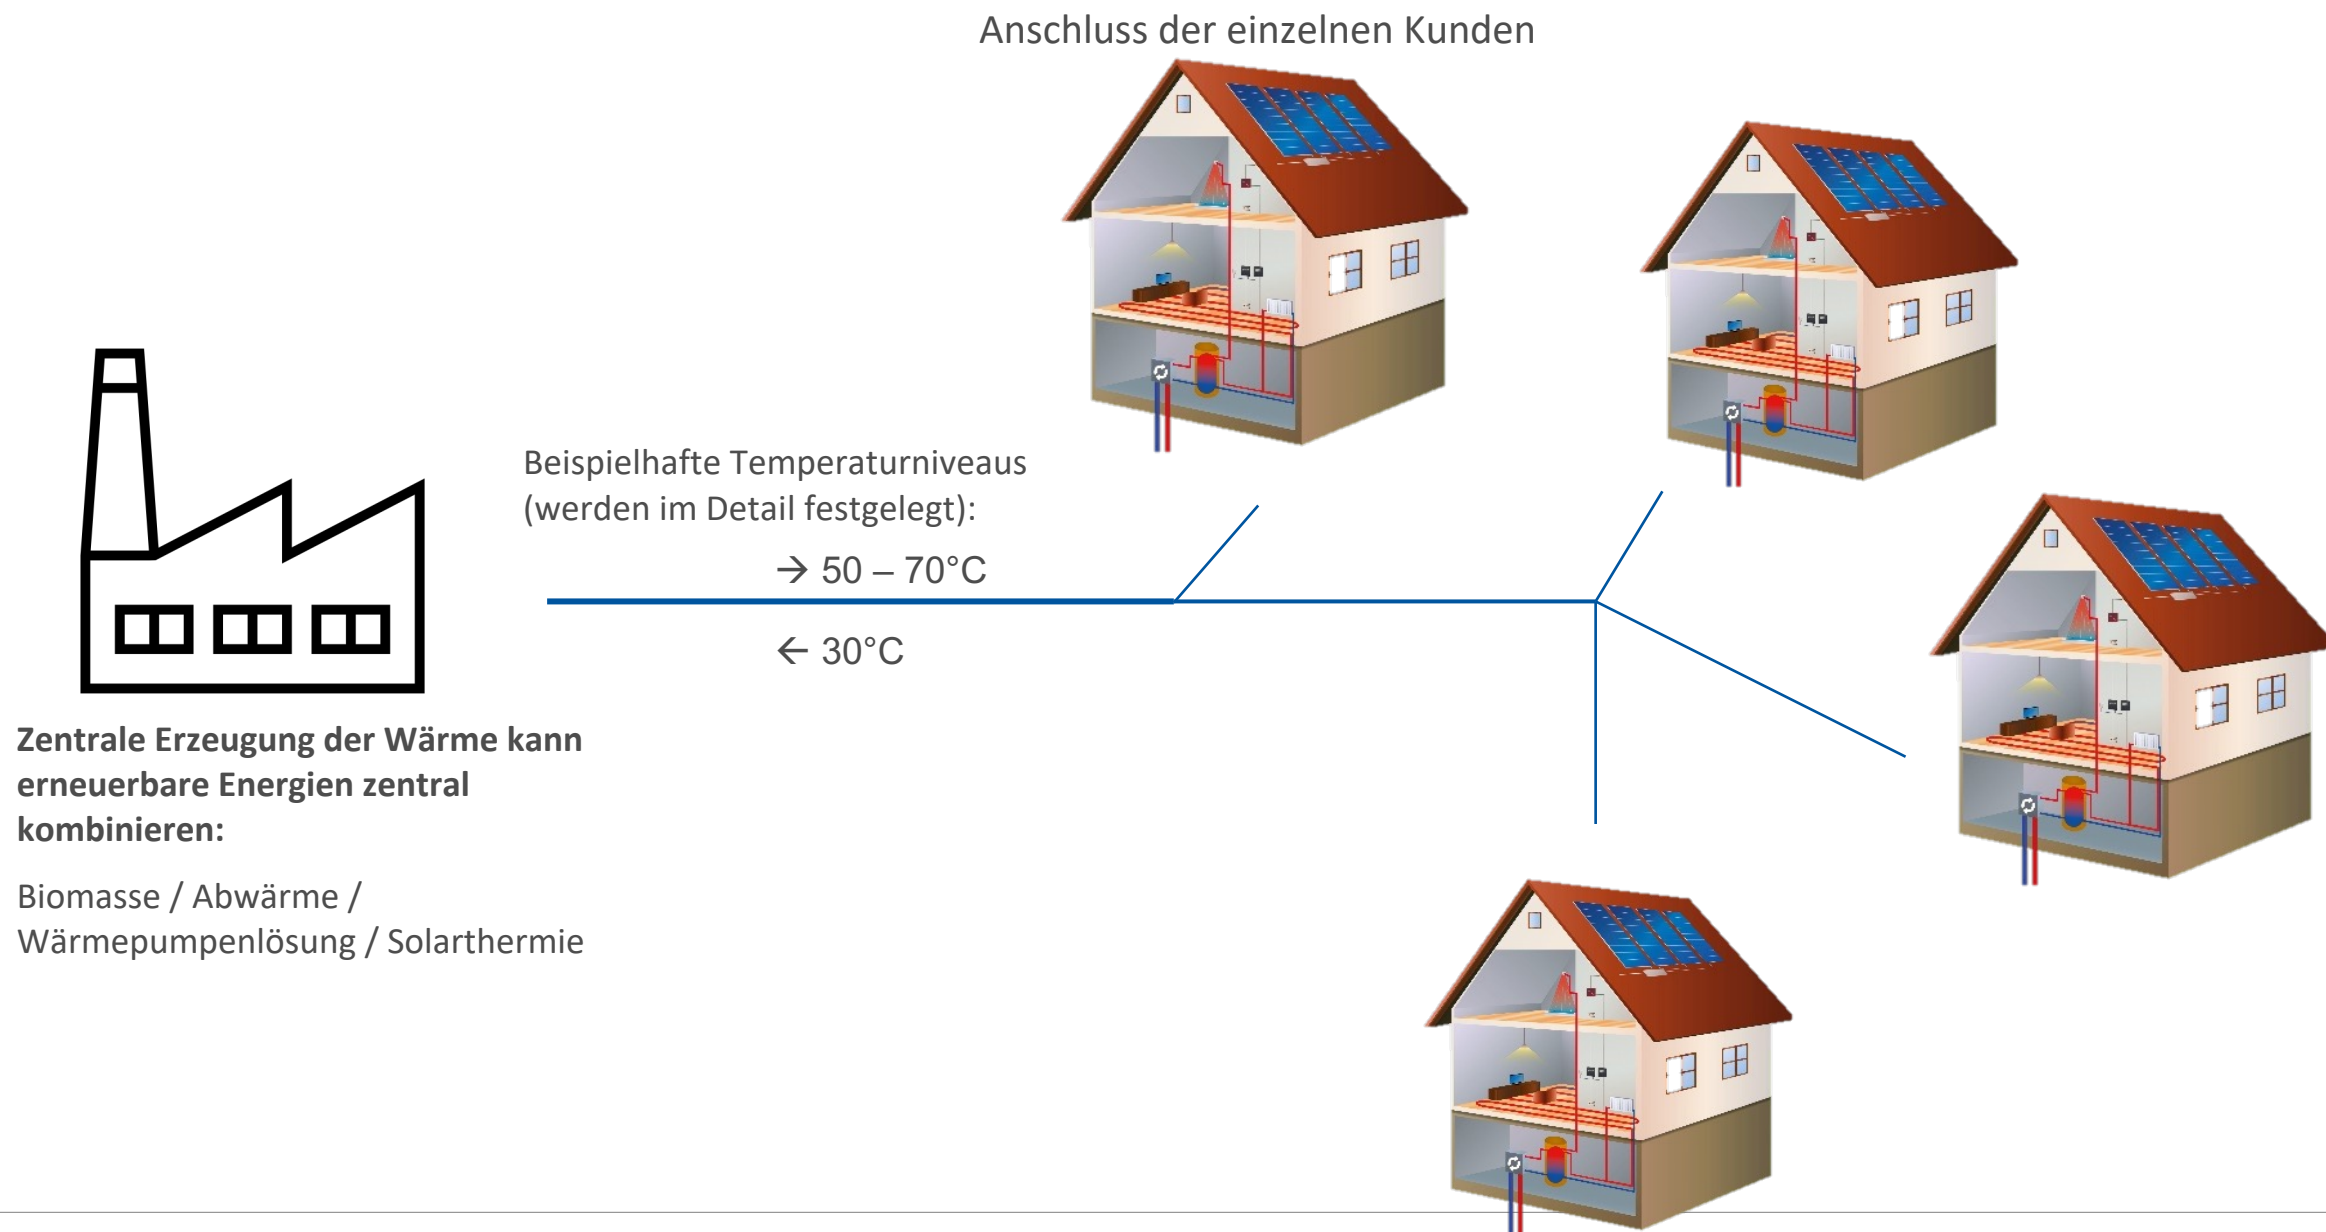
Anschluss der einzelnen Kunden

Beispielhafte Temperaturniveaus (werden im Detail festgelegt):

→ 50 – 70°C

← 30°C

Zentrale Erzeugung der Wärme kann erneuerbare Energien zentral kombinieren:

Biomasse / Abwärme / Wärmepumpenlösung / Solarthermie